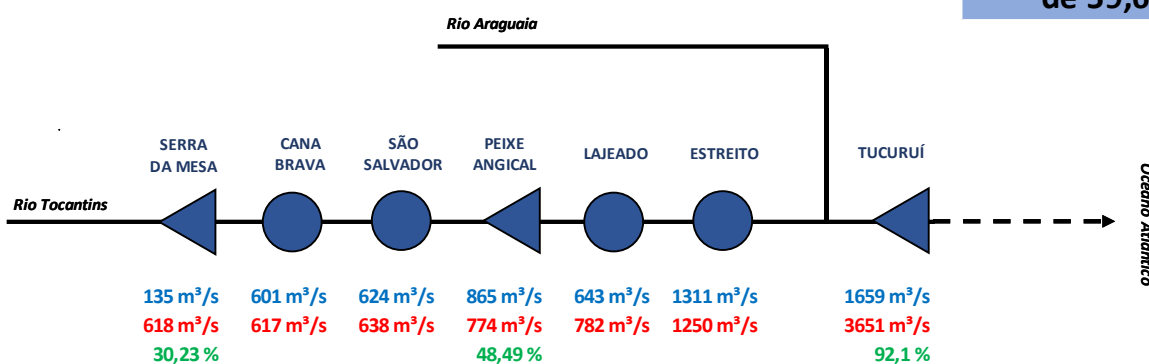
de 59,6

Rio Araguaia

SERRA DA MESA

CANA BRAVA

SÃO SALVADOR

PEIXE ANGICAL

LAJEADO

ESTREITO

TUCURUÍ

Rio Tocantins

Oceano Atlântico

135 m³/s
618 m³/s
30,23 %

601 m³/s
617 m³/s

624 m³/s
638 m³/s

865 m³/s
774 m³/s
48,49 %

643 m³/s
782 m³/s

1311 m³/s
1250 m³/s

1659 m³/s
3651 m³/s
92,1 %